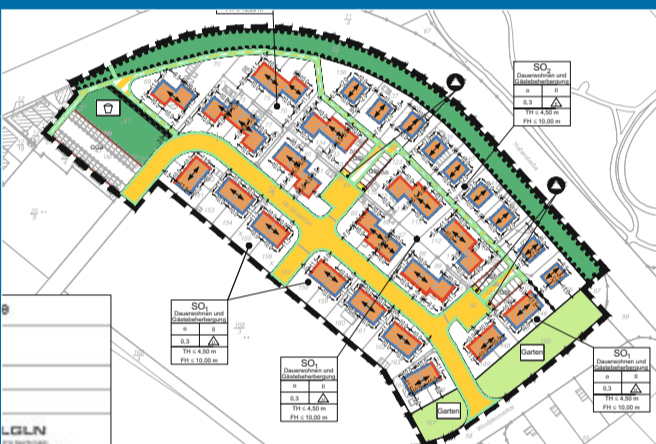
SO2
Dauerwohnen und Gästebeherbergung
| o | II |
|---|---|
| 0,3 | |
TH ≤ 4,50 m
FH ≤ 10,00 m

SO1
Dauerwohnen und Gästebeherbergung
| o | II |
|---|---|
| 0,3 | |
TH ≤ 4,50 m
FH ≤ 10,00 m

SO1
Dauerwohnen und Gästebeherbergung
| o | II |
|---|---|
| 0,3 | |
TH ≤ 4,50 m
FH ≤ 10,00 m

SO1
Dauerwohnen und Gästebeherbergung
| o | II |
|---|---|
| 0,3 | |
TH ≤ 4,50 m
FH ≤ 10,00 m

Garten
Garten
GGR
LGLN